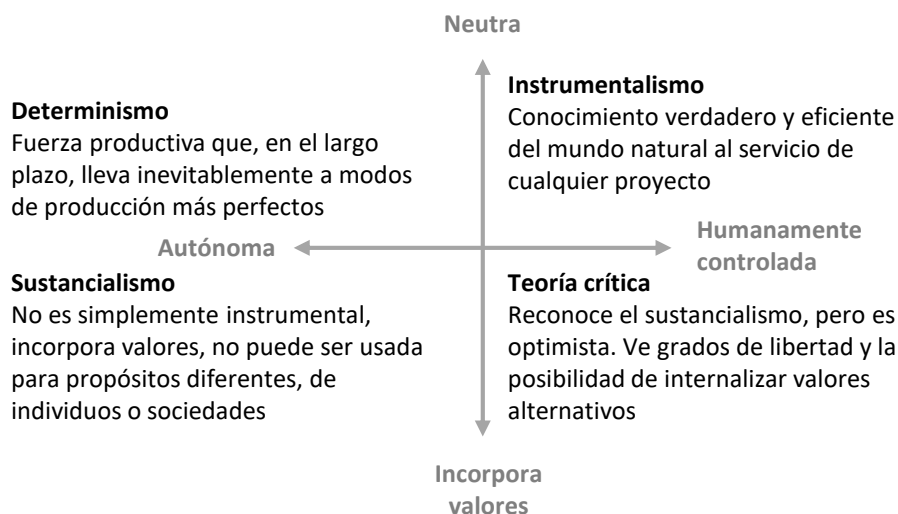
Neutra

Determinismo
Fuerza productiva que, en el largo plazo, lleva inevitablemente a modos de producción más perfectos

Instrumentalismo
Conocimiento verdadero y eficiente del mundo natural al servicio de cualquier proyecto

Autónoma

Humanamente controlada

Sustancialismo
No es simplemente instrumental, incorpora valores, no puede ser usada para propósitos diferentes, de individuos o sociedades

Teoría crítica
Reconoce el sustancialismo, pero es optimista. Ve grados de libertad y la posibilidad de internalizar valores alternativos

Incorpora valores